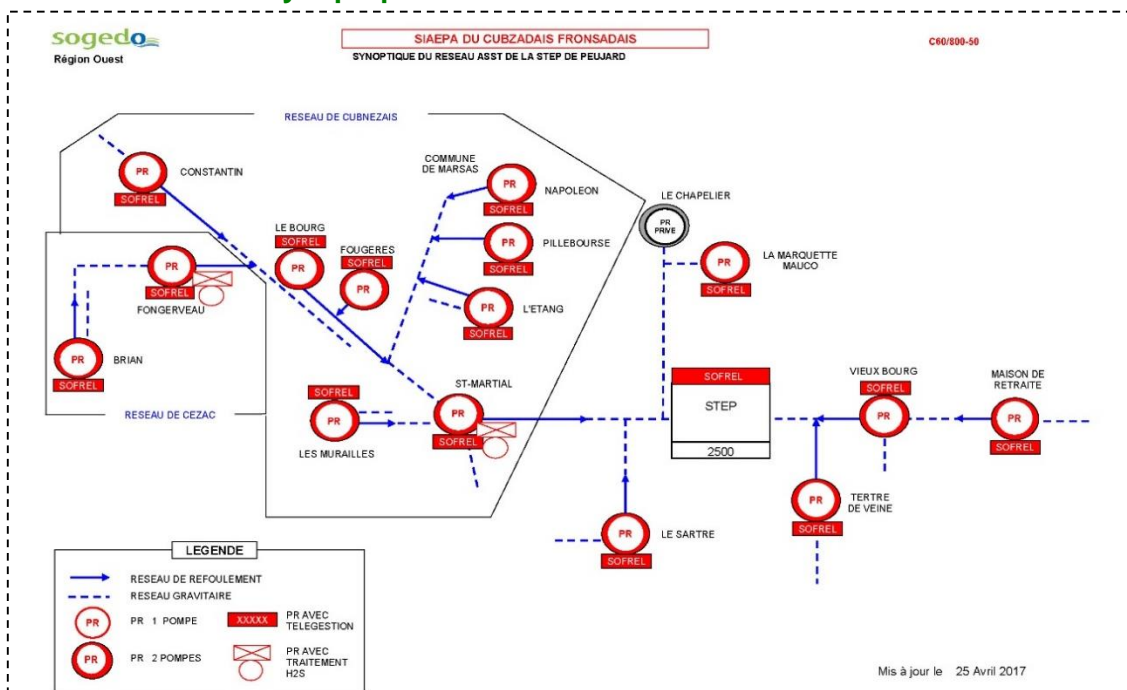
sogedo
Région Ouest

SIAEPA DU CUBZADAIS FRONSADAIS
SYNOPTIQUE DU RESEAU ASST DE LA STEP DE PEUJARD

C60/800-50

RESEAU DE CUBNEZAIS

PR SOFREL CONSTANTIN

COMMUNE DE MARSAS

PR SOFREL NAPOLEON

LE CHAPELIER
PR PRIVE

LE BOURG SOFREL PR

FOUGERES SOFREL PR

PR SOFREL PILLEBOURSE

PR SOFREL LA MARQUETTE MAUCO

PR SOFREL FONGERVEAU

PR SOFREL L'ETANG

PR SOFREL BRIAN

RESEAU DE CEZAC

SOFREL PR LES MURAILLES

ST-MARTIAL PR SOFREL

SOFREL STEP 2500

VIEUX BOURG SOFREL PR

MAISON DE RETRAITE PR SOFREL

PR SOFREL TERTRE DE VEINE

PR SOFREL LE SARTRE

LEGENDE
RESEAU DE REFOULEMENT
RESEAU GRAVITAIRE
PR PR 1 POMPE
XXXXX PR AVEC TELEGESTION
PR PR 2 POMPES
PR AVEC TRAITEMENT H2S

Mis à jour le 25 Avril 2017